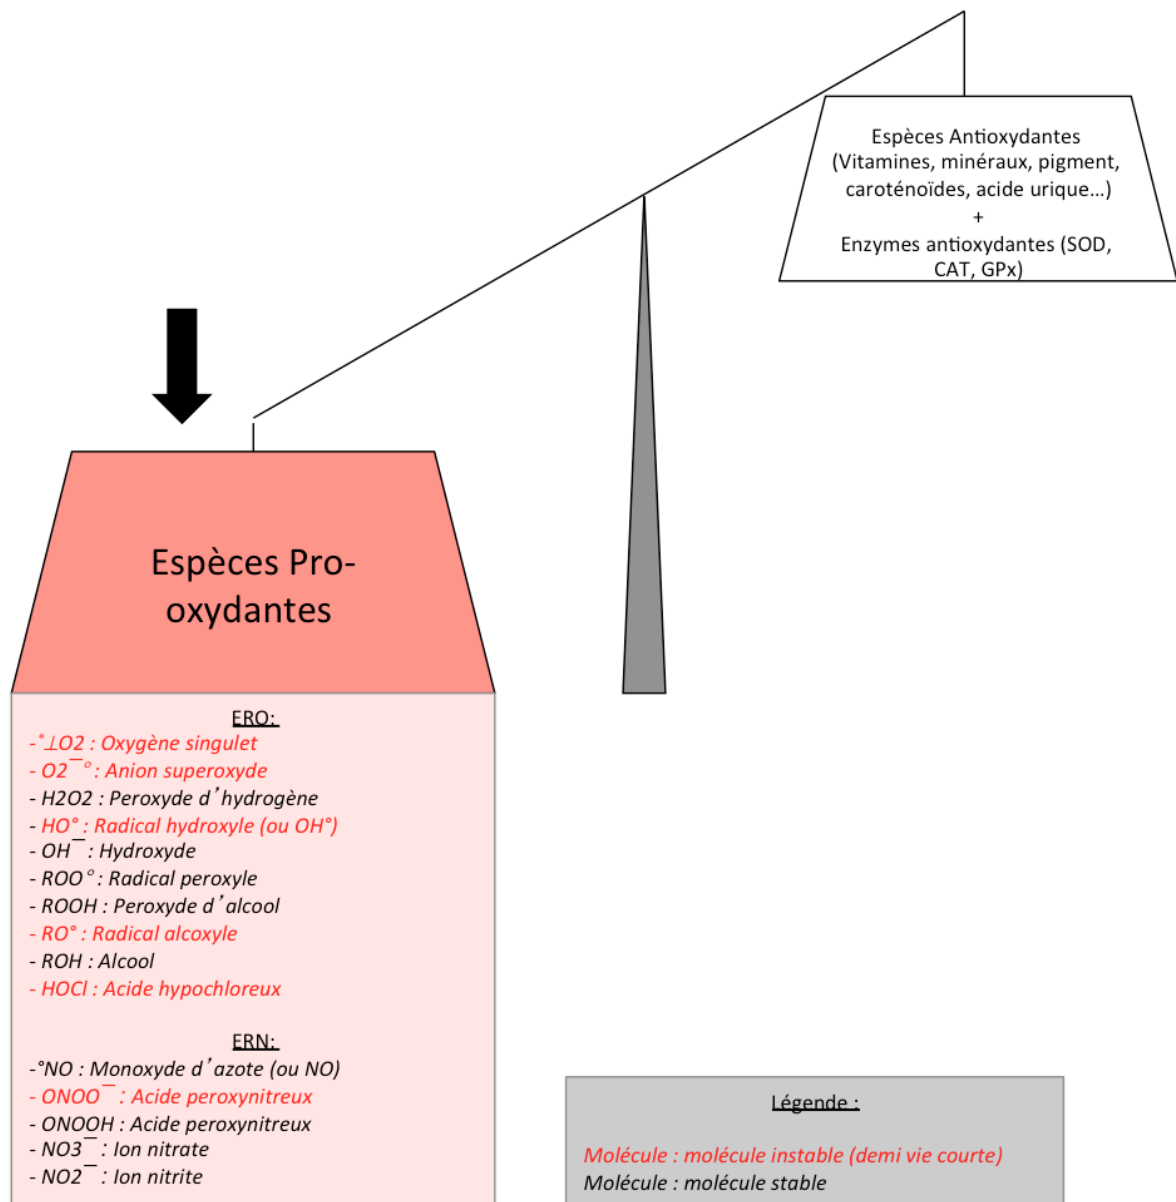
Espèces Antioxydantes (Vitamines, minéraux, pigment, caroténoïdes, acide urique…)
+
Enzymes antioxydantes (SOD, CAT, GPx)

Espèces Pro-oxydantes

ERO:
-°⊥O2 : Oxygène singulet
- O2‾° : Anion superoxyde
- H2O2 : Peroxyde d'hydrogène
- HO° : Radical hydroxyle (ou OH°)
- OH‾ : Hydroxyde
- ROO° : Radical peroxyle
- ROOH : Peroxyde d'alcool
- RO° : Radical alcoxyle
- ROH : Alcool
- HOCl : Acide hypochloreux

ERN:
-°NO : Monoxyde d'azote (ou NO)
- ONOO‾ : Acide peroxynitreux
- ONOOH : Acide peroxynitreux
- NO3‾ : Ion nitrate
- NO2‾ : Ion nitrite

Légende :

Molécule : molécule instable (demi vie courte)
Molécule : molécule stable